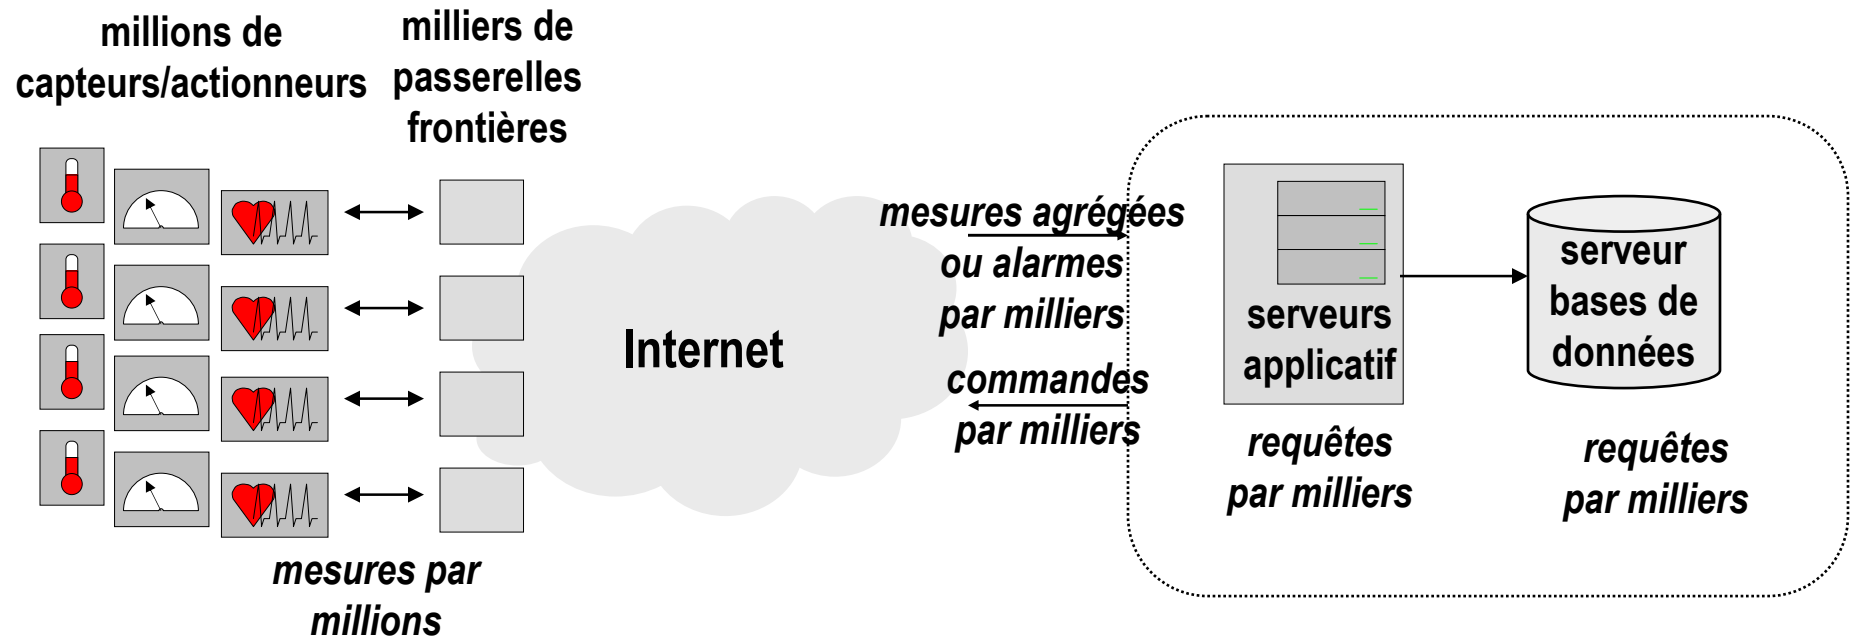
millions de capteurs/actionneurs

milliers de passerelles frontières

Internet

mesures agrégées ou alarmes par milliers

commandes par milliers

serveurs applicatif

serveur bases de données

requêtes par milliers

requêtes par milliers

mesures par millions